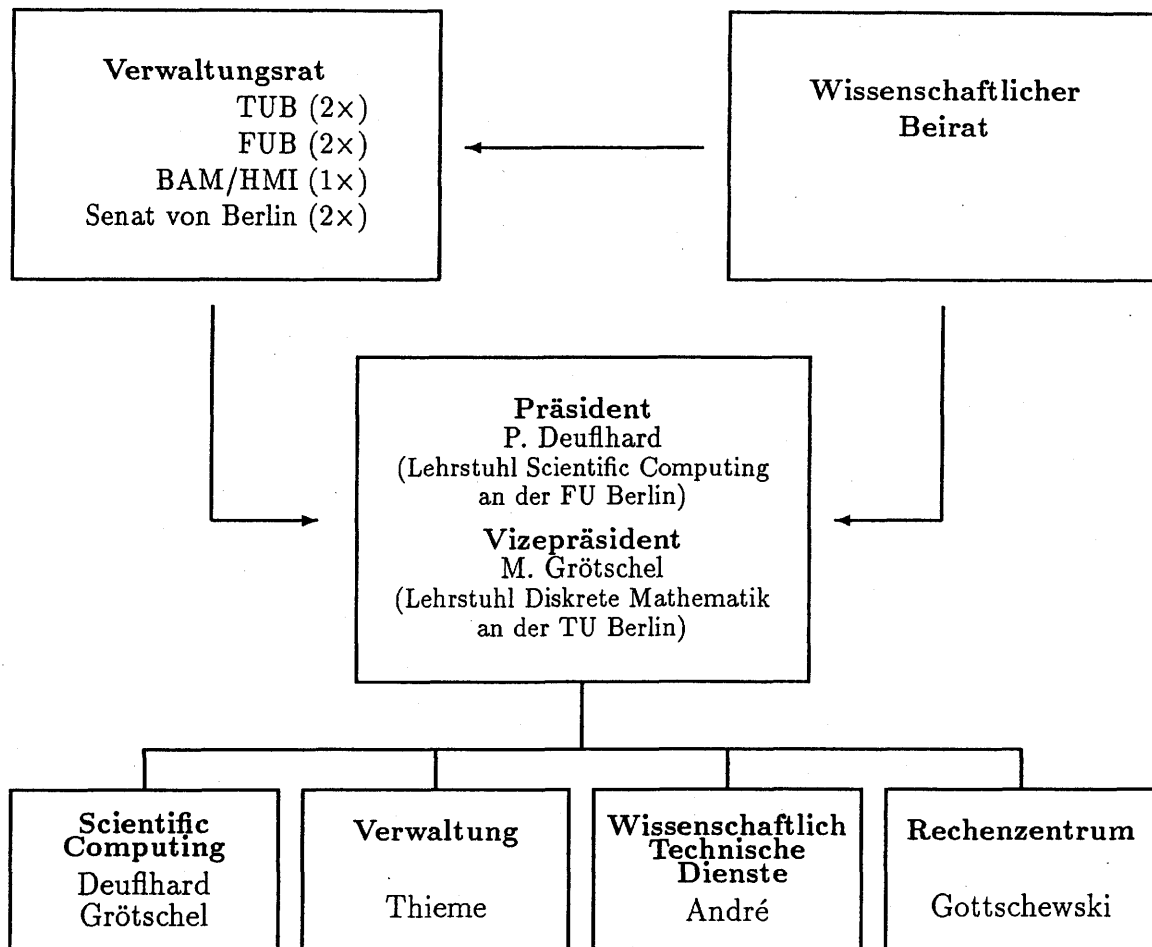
Verwaltungsrat
TUB (2×)
FUB (2×)
BAM/HMI (1×)
Senat von Berlin (2×)

Wissenschaftlicher Beirat

Präsident
P. Deuflhard
(Lehrstuhl Scientific Computing an der FU Berlin)

Vizepräsident
M. Grötschel
(Lehrstuhl Diskrete Mathematik an der TU Berlin)

Scientific Computing
Deuflhard
Grötschel

Verwaltung
Thieme

Wissenschaftlich Technische Dienste
André

Rechenzentrum
Gottschewski